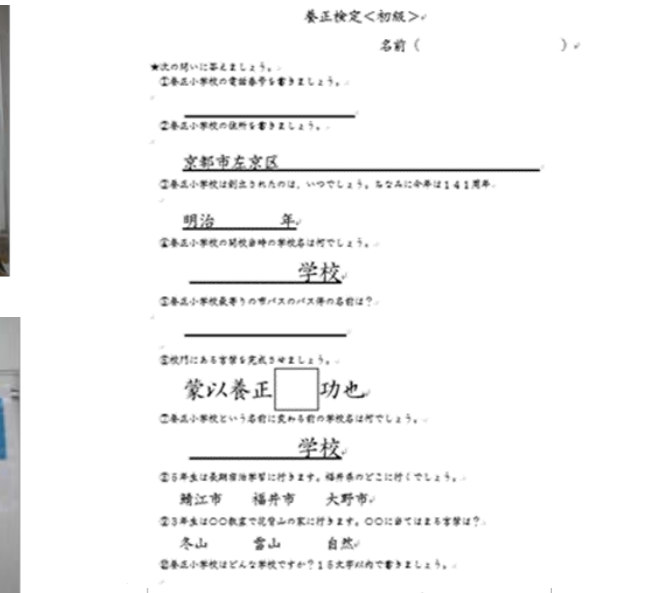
養正検定＜初級＞

名前（　　　　　　　　　）

★次の問いに答えましょう。

①養正小学校の電話番号を書きましょう。

②養正小学校の住所を書きましょう。

京都市左京区

③養正小学校は創立されたのは，いつでしょう。ちなみに今年は１４１周年。

明治　　　年

④養正小学校の開校当時の学校名は何でしょう。

学校

⑤養正小学校最寄りの市バスのバス停の名前は？

⑥校門にある言葉を完成させましょう。

蒙以養正□功也

⑦養正小学校という名前に変わる前の学校名は何でしょう。

学校

⑧５年生は長期宿泊学習に行きます。福井県のどこに行くでしょう。

鯖江市　　福井市　　大野市

⑨３年生は○○教室で北白山の家に行きます。○○にあてはまる言葉は？

冬山　　雪山　　自然

⑩養正小学校はどんな学校ですか？１５文字以内で書きましょう。